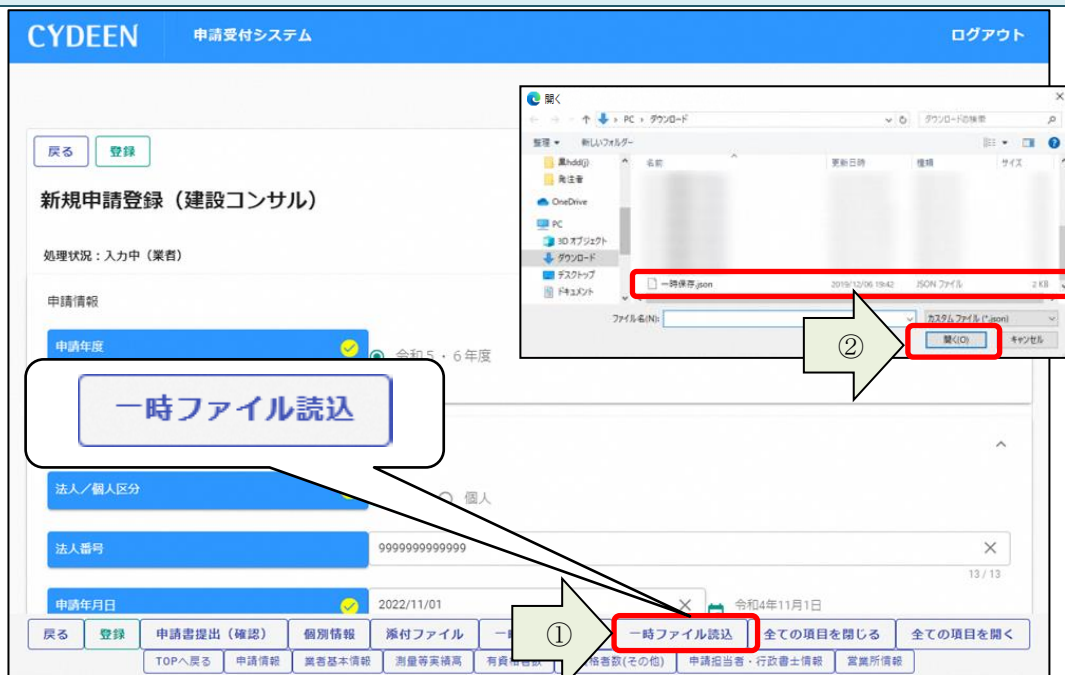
CYDEEN 申請受付システム ログアウト

戻る 登録

新規申請登録（建設コンサル）

処理状況：入力中（業者）

申請情報

申請年度 令和５・６年度

一時ファイル読込

法人／個人区分 個人

法人番号 9999999999999 ✕ 13 / 13

申請年月日 2022/11/01 ✕ 令和4年11月1日

開く

← → ↑ PC › ダウンロード ダウンロードの検索

整理 ▾ 新しいフォルダー

黒hdd(J)
発注者
OneDrive
PC
3D オブジェクト
ダウンロード
デスクトップ
ドキュメント

名前 更新日時 種類 サイズ

一時保存.json 2019/12/06 19:42 JSON ファイル 2 KB

ファイル名(N): カスタム ファイル (*.json)

開く(O) キャンセル

②

①

戻る 登録 申請書提出（確認） 個別情報 添付ファイル 一 一時ファイル読込 全ての項目を閉じる 全ての項目を開く

TOPへ戻る 申請情報 業者基本情報 測量等実績高 有資格者数 格者数(その他) 申請担当者・行政書士情報 営業所情報